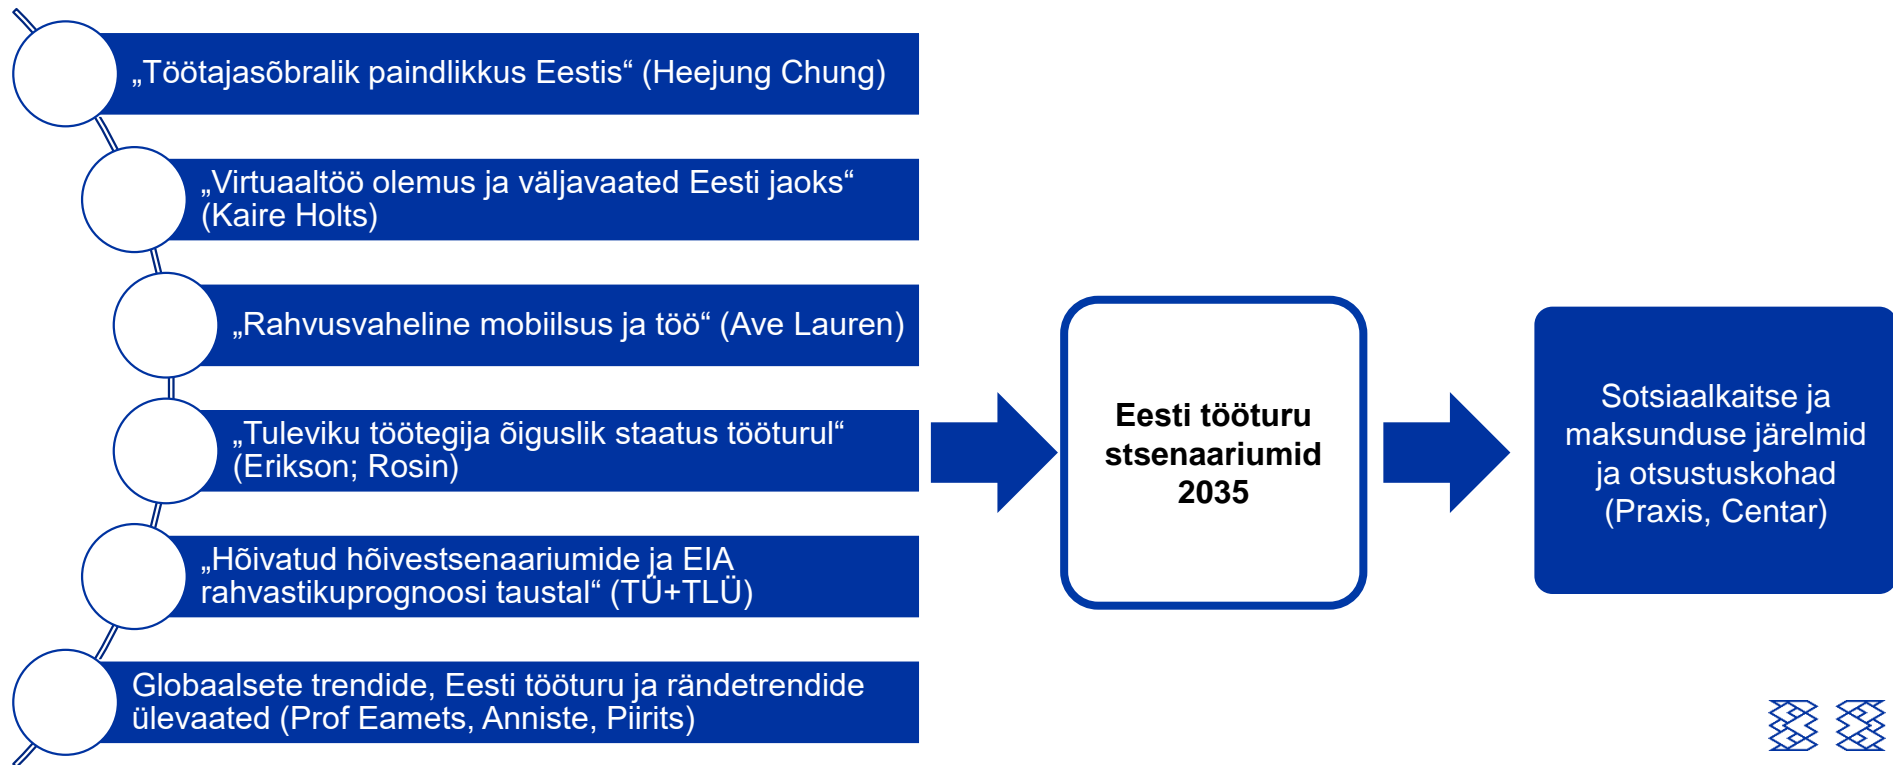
„Töötajasõbralik paindlikkus Eestis“ (Heejung Chung)

„Virtuaaltöö olemus ja väljavaated Eesti jaoks“ (Kaire Holts)

„Rahvusvaheline mobiilsus ja töö“ (Ave Lauren)

„Tuleviku töötegija õiguslik staatus tööturul“ (Erikson; Rosin)

„Hõivatud hõivestsenaariumide ja EIA rahvastikuprognoosi taustal“ (TÜ+TLÜ)

Globaalsete trendide, Eesti tööturu ja rändetrendide ülevaated (Prof Eamets, Anniste, Piirits)

Eesti tööturu stsenaariumid 2035

Sotsiaalkaitse ja maksunduse järelmid ja otsustuskohad (Praxis, Centar)